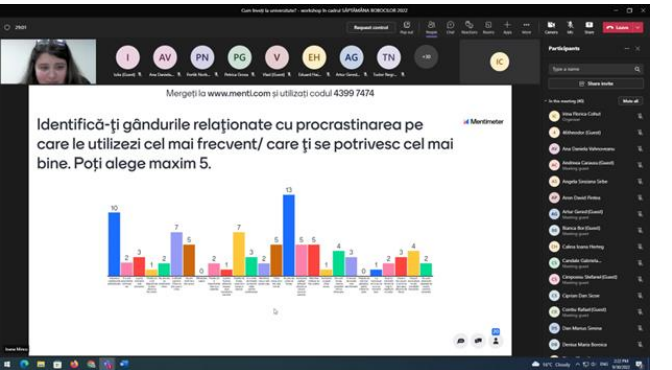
Cum înveți la universitate? - workshop în cadrul SĂPTĂMÂNA BOBOCILOR 2022

29:01

Request control

Pop out People Chat Reactions Rooms Apps More Camera Mic Share Leave

I AV PN PG V EH AG TN +30 IC

Iulia (Guest) Ana Daniela... Pavlik Nicol... Petrica Onica... Vlad (Guest) Eduard Hai... Artur Gerold... Tudor Negr...

Participants

Type a name

Share invite

In this meeting (40) Mute all

Irina Florica Calitei Organizer
Afdirandor (Guest)
Ana Daniela Vahnovanu
Andreea Caraeus (Guest) Meeting guest
Angela Simiana Srbe
Anon David Pintea
Artur Gerold (Guest) Meeting guest
Bianca Bot (Guest) Meeting guest
Calina Ioana Hering
Candale Gabriela... Meeting guest
Ciripoiana Stefanel (Guest) Meeting guest
Ciprian Dan Sicoe
Contiu Rafael (Guest) Meeting guest
Dan Marius Simina
Denisa Maria Bonnica

Mergeți la www.menti.com și utilizați codul 4399 7474

Identifică-ți gândurile relaționate cu procrastinarea pe care le utilizezi cel mai frecvent/ care ți se potrivesc cel mai bine. Poți alege maxim 5.

Mentimeter

10 2 3 1 2 7 5 0 2 1 7 3 2 5 13 5 5 1 4 3 0 1 2 4 2

Irina Mirea

16°C Cloudy ENG 3:22 PM 9/30/2022